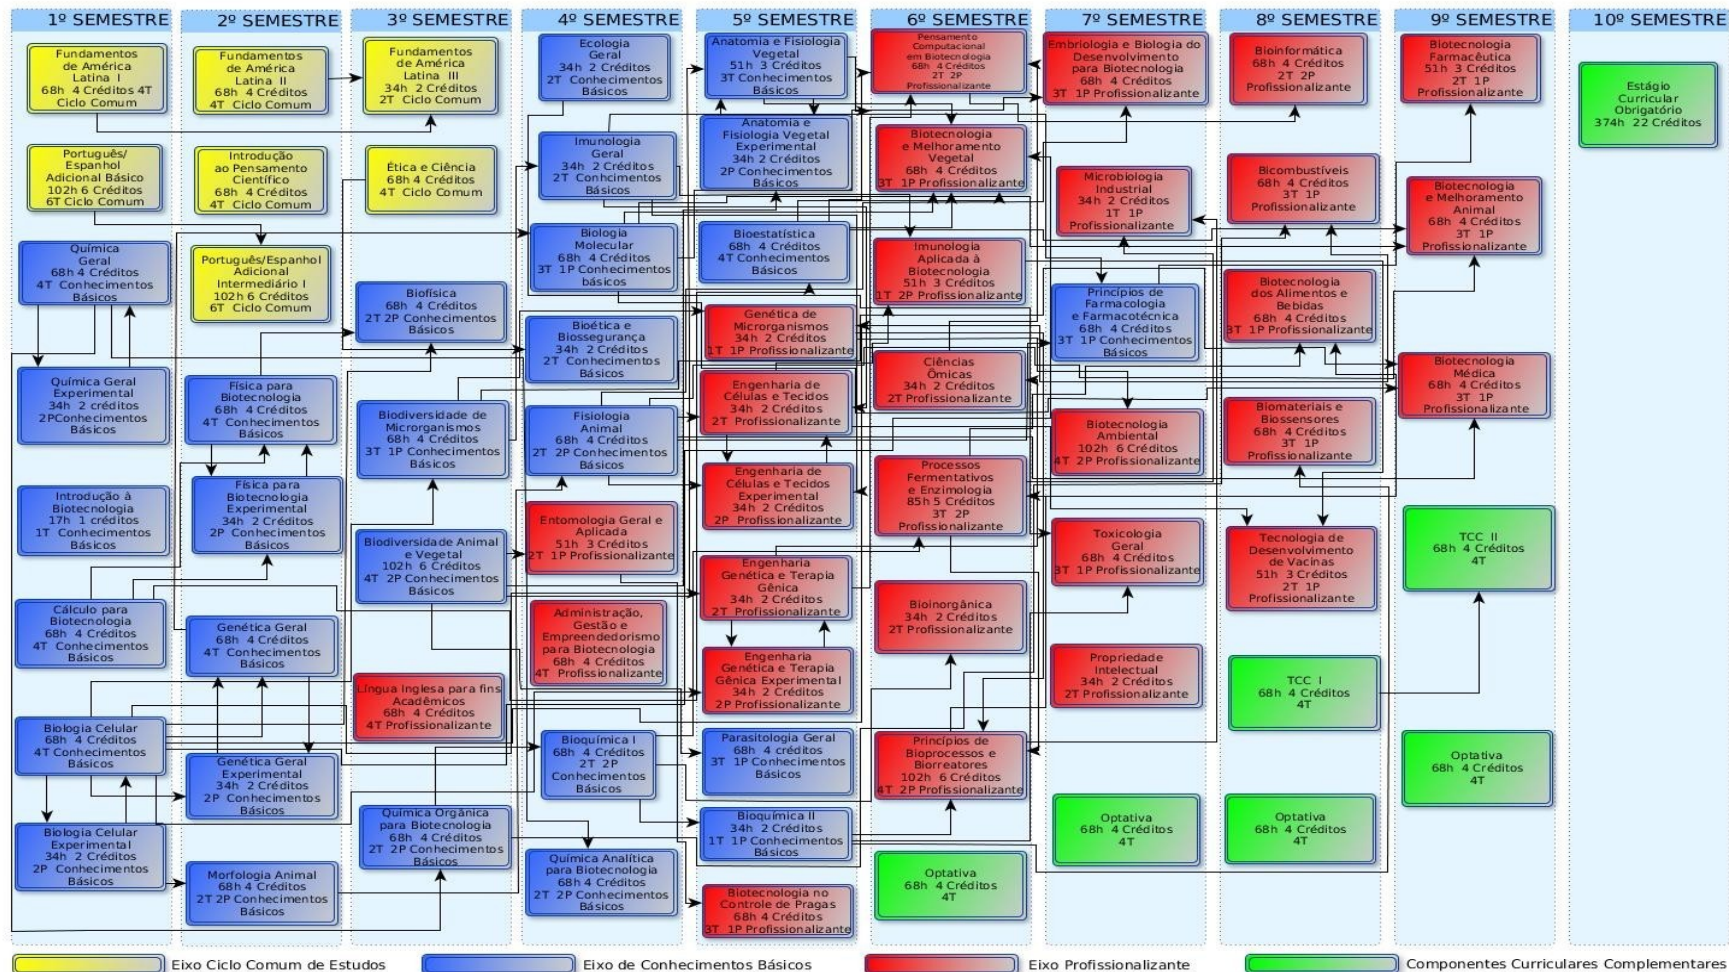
1º SEMESTRE

Fundamentos de América Latina I 68h 4 Créditos 4T Ciclo Comum

Português/ Espanhol Adicional Básico 102h 6 Créditos 6T Ciclo Comum

Química Geral 68h 4 Créditos 4T Conhecimentos Básicos

Química Geral Experimental 34h 2 créditos 2PConhecimentos Básicos

Introdução à Biotecnologia 17h 1 créditos 1T Conhecimentos Básicos

Cálculo para Biotecnologia 68h 4 Créditos 4T Conhecimentos Básicos

Biologia Celular 68h 4 Créditos 4T Conhecimentos Básicos

Biologia Celular Experimental 34h 2 Créditos 2P Conhecimentos Básicos

2º SEMESTRE

Fundamentos de América Latina II 68h 4 Créditos 4T Ciclo Comum

Introdução ao Pensamento Científico 68h 4 Créditos 4T Ciclo Comum

Português/Espanhol Adicional Intermediário I 102h 6 Créditos 6T Ciclo Comum

Física para Biotecnologia 68h 4 Créditos 4T Conhecimentos Básicos

Física para Biotecnologia Experimental 34h 2 Créditos 2P Conhecimentos Básicos

Genética Geral 68h 4 Créditos 4T Conhecimentos Básicos

Genética Geral Experimental 34h 2 Créditos 2P Conhecimentos Básicos

Morfologia Animal 68h 4 Créditos 2T 2P Conhecimentos Básicos

3º SEMESTRE

Fundamentos de América Latina III 34h 2 Créditos 2T Ciclo Comum

Ética e Ciência 68h 4 Créditos 4T Ciclo Comum

Biofísica 68h 4 Créditos 2T 2P Conhecimentos Básicos

Biodiversidade de Microrganismos 68h 4 Créditos 3T 1P Conhecimentos Básicos

Biodiversidade Animal e Vegetal 102h 6 Créditos 4T 2P Conhecimentos Básicos

Língua Inglesa para fins Acadêmicos 68h 4 Créditos 4T Profissionalizante

Química Orgânica para Biotecnologia 68h 4 Créditos 2T 2P Conhecimentos Básicos

4º SEMESTRE

Ecologia Geral 34h 2 Créditos 2T Conhecimentos Básicos

Imunologia Geral 34h 2 Créditos 2T Conhcimentos Básicos

Biologia Molecular 68h 4 Créditos 3T 1P Conhecimentos básicos

Bioética e Biossegurança 34h 2 Créditos 2T Conhecimentos Básicos

Fisiologia Animal 68h 4 Créditos 2T 2P Conhecimentos Básicos

Entomologia Geral e Aplicada 51h 3 Créditos 2T 1P Profissionalizante

Administração, Gestão e Empreendedorismo para Biotecnologia 68h 4 Créditos 4T Profissionalizante

Bioquímica I 68h 4 Créditos 2T 2P Conhecimentos Básicos

Química Analítica para Biotecnologia 68h 4 Créditos 2T 2P Conhecimentos Básicos

5º SEMESTRE

Anatomia e Fisiologia Vegetal 51h 3 Créditos 3T Conhecimentos Básicos

Anatomia e Fisiologia Vegetal Experimental 34h 2 Créditos 2P Conhecimentos Básicos

Bioestatística 68h 4 Créditos 4T Conhecimentos Básicos

Genética de Microrganismos 34h 2 Créditos 1T 1P Profissionalizante

Engenharia de Células e Tecidos 34h 2 Créditos 2T Profissionalizante

Engenharia de Células e Tecidos Experimental 34h 2 Créditos 2P Profissionalizante

Engenharia Genética e Terapia Gênica 34h 2 Créditos 2T Profissionalizante

Engenharia Genética e Terapia Gênica Experimental 34h 2 Créditos 2P Profissionalizante

Parasitologia Geral 68h 4 créditos 3T 1P Conhecimentos Básicos

Bioquímica II 34h 2 Créditos 1T 1P Conhecimentos Básicos

Biotecnologia no Controle de Pragas 68h 4 Créditos 3T 1P Profissionalizante

6º SEMESTRE

Pensamento Computacional em Biotecnologia 68h 4 Créditos 2T 2P Profissionalizante

Biotecnologia e Melhoramento Vegetal 68h 4 Créditos 3T 1P Profissionalizante

Imunologia Aplicada à Biotecnologia 51h 3 Créditos 1T 2P Profissionalizante

Ciências Ômicas 34h 2 Créditos 2T Profissionalizante

Processos Fermentativos e Enzimologia 85h 5 Créditos 3T 2P Profissionalizante

Bioinorgânica 34h 2 Créditos 2T Profissionalizante

Princípios de Bioprocessos e Biorreatores 102h 6 Créditos 4T 2P Profissionalizante

Optativa 68h 4 Créditos 4T

7º SEMESTRE

Embriologia e Biologia do Desenvolvimento para Biotecnologia 68h 4 Créditos 3T 1P Profissionalizante

Microbiologia Industrial 34h 2 Créditos 1T 1P Profissionalizante

Princípios de Farmacologia e Farmacotécnica 68h 4 Créditos 3T 1P Conhecimentos Básicos

Biotecnologia Ambiental 102h 6 Créditos 4T 2P Profissionalizante

Toxicologia Geral 68h 4 Créditos 3T 1P Profissionalizante

Propriedade Intelectual 34h 2 Créditos 2T Profissionalizante

Optativa 68h 4 Créditos 4T

8º SEMESTRE

Bioinformática 68h 4 Créditos 2T 2P Profissionalizante

Bicombustíveis 68h 4 Créditos 3T 1P Profissionalizante

Biotecnologia dos Alimentos e Bebidas 68h 4 Créditos 3T 1P Profissionalizante

Biomateriais e Biossensores 68h 4 Créditos 3T 1P Profissionalizante

Tecnologia de Desenvolvimento de Vacinas 51h 3 Créditos 2T 1P Profissionalizante

TCC I 68h 4 Créditos 4T

Optativa 68h 4 Créditos 4T

9º SEMESTRE

Biotecnologia Farmacêutica 51h 3 Créditos 2T 1P Profissionalizante

Biotecnologia e Melhoramento Animal 68h 4 Créditos 3T 1P Profissionalizante

Biotecnologia Médica 68h 4 Créditos 3T 1P Profissionalizante

TCC II 68h 4 Créditos 4T

Optativa 68h 4 Créditos 4T

10º SEMESTRE

Estágio Curricular Obrigatório 374h 22 Créditos

Eixo Ciclo Comum de Estudos
Eixo de Conhecimentos Básicos
Eixo Profissionalizante
Componentes Curriculares Complementares